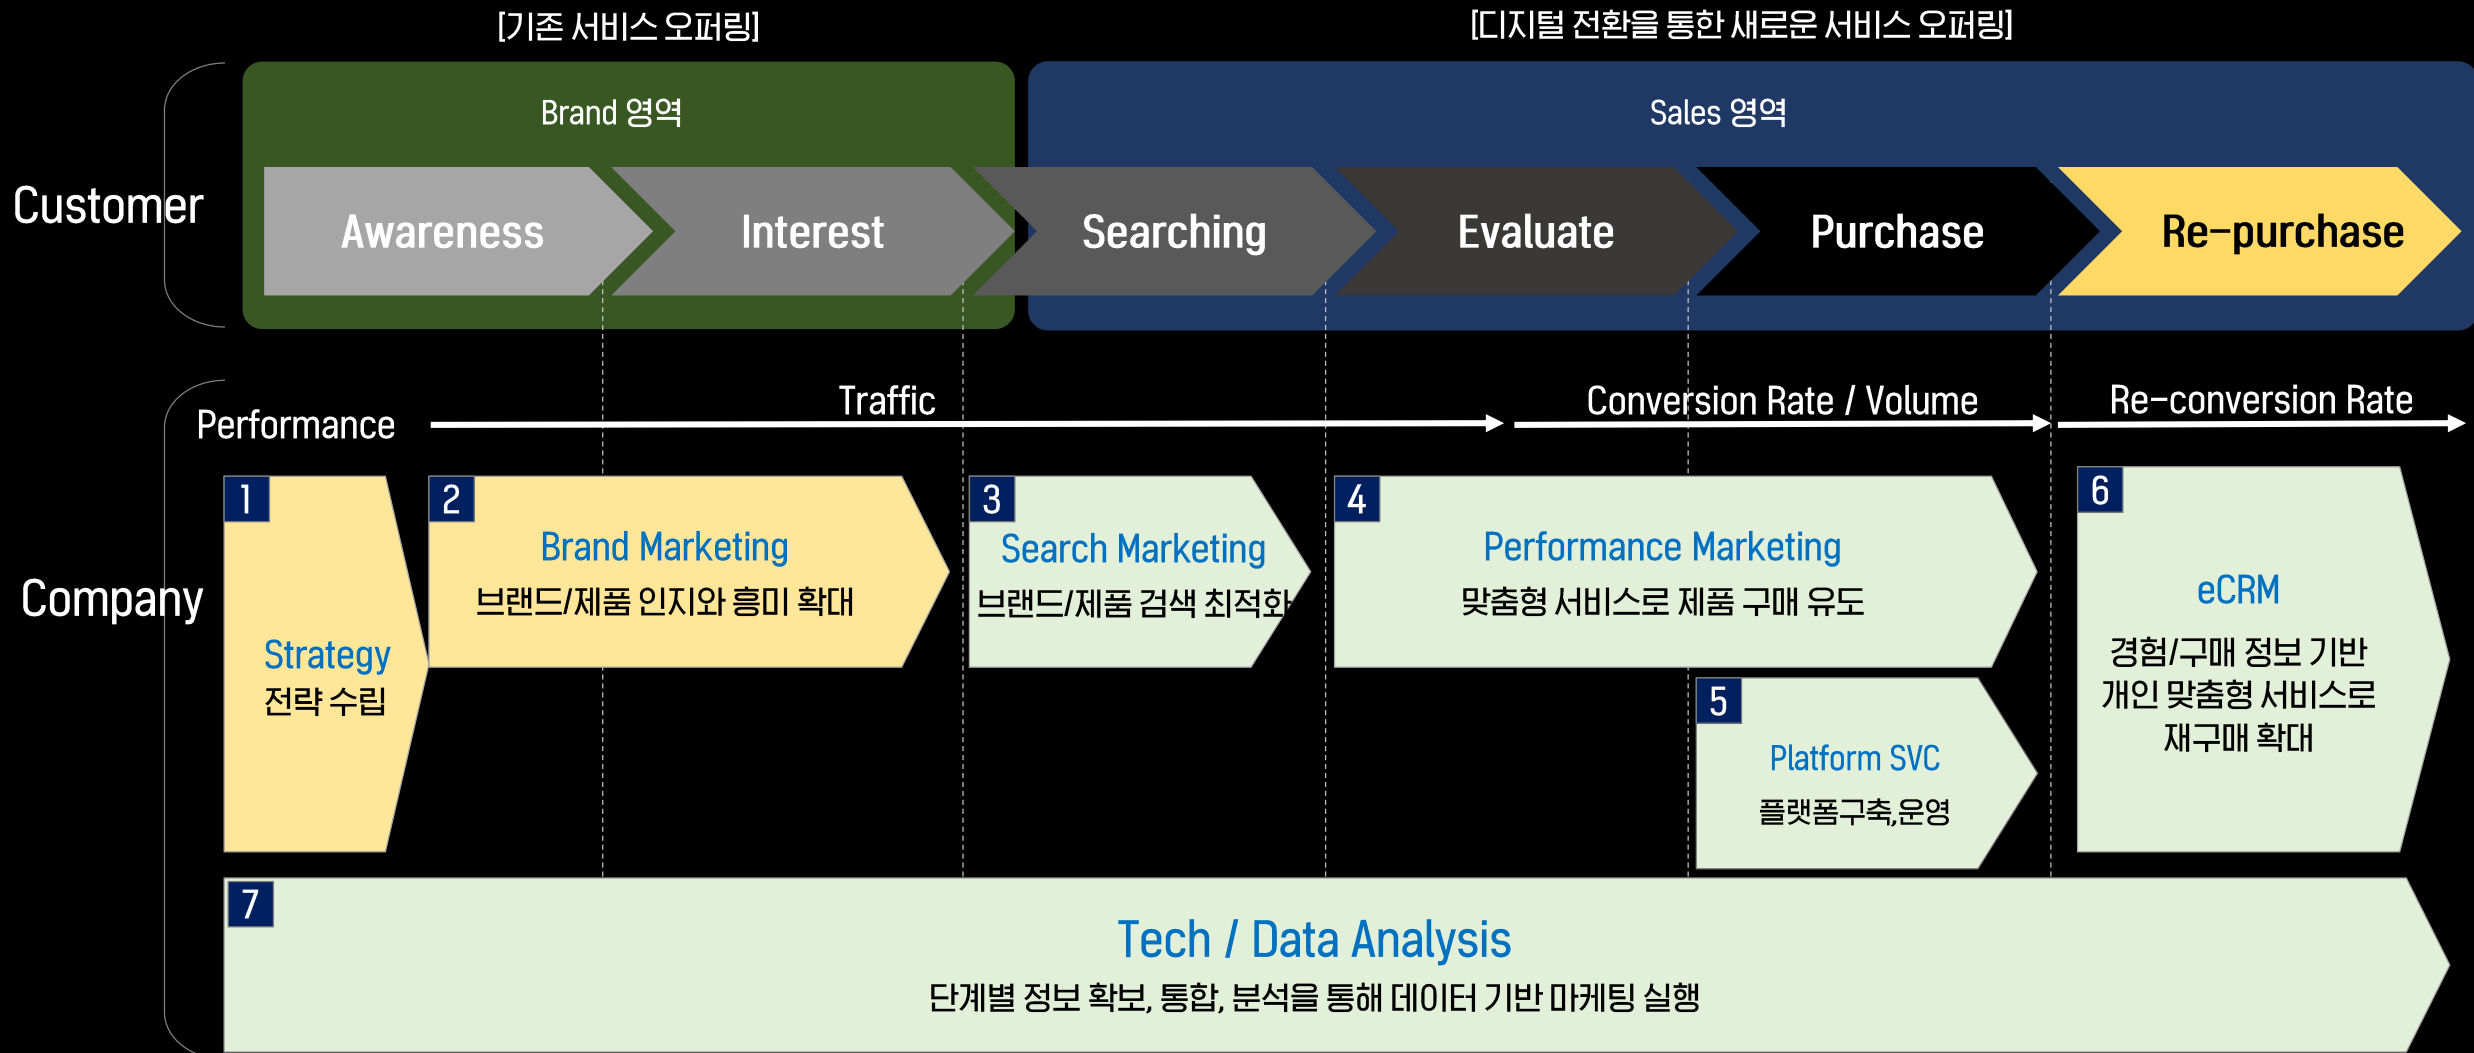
[기존 서비스 오퍼링]

[디지털 전환을 통한 새로운 서비스 오퍼링]

Brand 영역

Sales 영역

Customer

Awareness

Interest

Searching

Evaluate

Purchase

Re-purchase

Performance

Traffic

Conversion Rate / Volume

Re-conversion Rate

Company

1

Strategy
전략 수립

2

Brand Marketing
브랜드/제품 인지와 흥미 확대

3

Search Marketing
브랜드/제품 검색 최적화

4

Performance Marketing
맞춤형 서비스로 제품 구매 유도

5

Platform SVC
플랫폼구축,운영

6

eCRM
경험/구매 정보 기반 개인 맞춤형 서비스로 재구매 확대

7

Tech / Data Analysis
단계별 정보 확보, 통합, 분석을 통해 데이터 기반 마케팅 실행